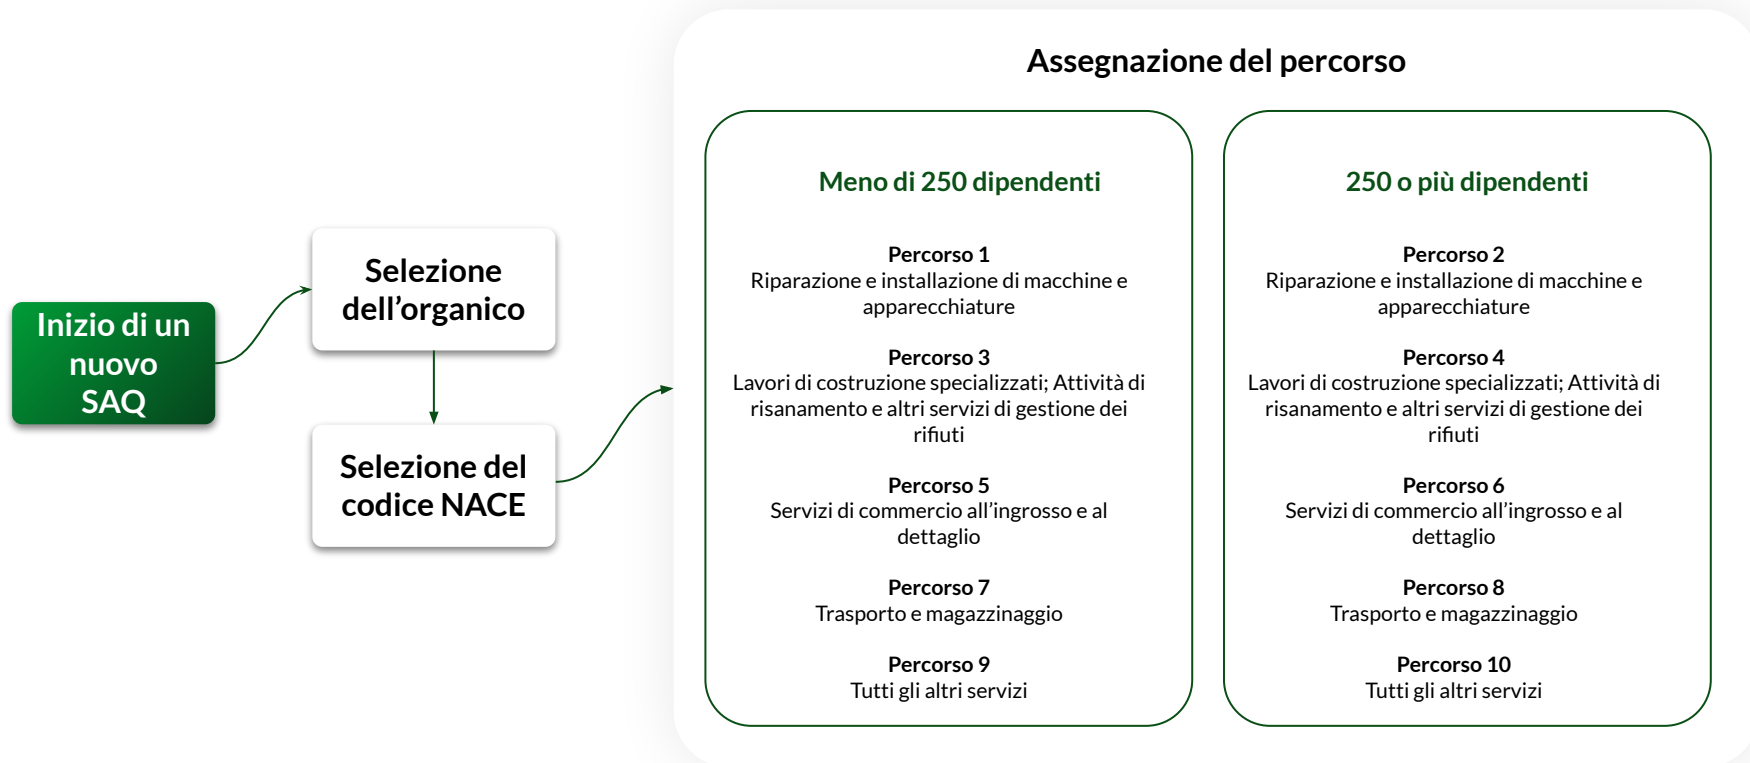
Inizio di un nuovo SAQ

Selezione dell’organico

Selezione del codice NACE

Assegnazione del percorso

Meno di 250 dipendenti

Percorso 1
Riparazione e installazione di macchine e apparecchiature

Percorso 3
Lavori di costruzione specializzati; Attività di risanamento e altri servizi di gestione dei rifiuti

Percorso 5
Servizi di commercio all’ingrosso e al dettaglio

Percorso 7
Trasporto e magazzinaggio

Percorso 9
Tutti gli altri servizi

250 o più dipendenti

Percorso 2
Riparazione e installazione di macchine e apparecchiature

Percorso 4
Lavori di costruzione specializzati; Attività di risanamento e altri servizi di gestione dei rifiuti

Percorso 6
Servizi di commercio all’ingrosso e al dettaglio

Percorso 8
Trasporto e magazzinaggio

Percorso 10
Tutti gli altri servizi